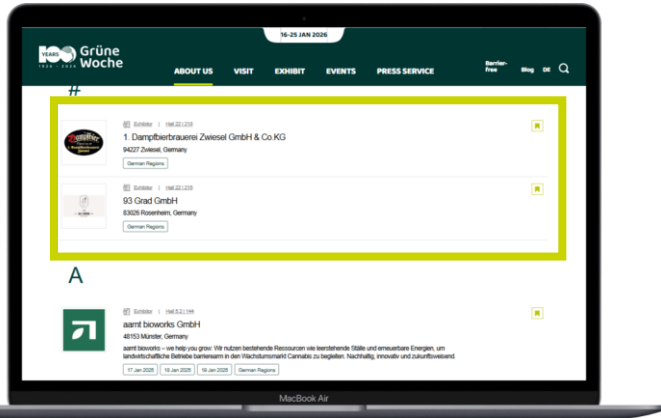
16-25 JAN 2026

100 YEARS 1926 - 2026 Grüne Woche

ABOUT US VISIT EXHIBIT EVENTS PRESS SERVICE Barrier-Free Blog DE

#

Exhibitor | Hall 22 | 219
1. Dampfbierbrauerei Zwiesel GmbH & Co.KG
94227 Zwiesel, Germany
German Regions

Exhibitor | Hall 22 | 219
93 Grad GmbH
83026 Rosenheim, Germany
German Regions

A

Exhibitor | Hall 5.2 | 144
aamt bioworks GmbH
48153 Münster, Germany
aamt bioworks – we help you grow: Wir nutzen bestehende Ressourcen wie leerstehende Ställe und erneuerbare Energien, um landwirtschaftliche Betriebe barrierearm in den Wachstumsmarkt Cannabis zu begleiten. Nachhaltig, innovativ und zukunftsweisend.
17 Jan 2026 | 18 Jan 2026 | 19 Jan 2026 | German Regions

MacBook Air